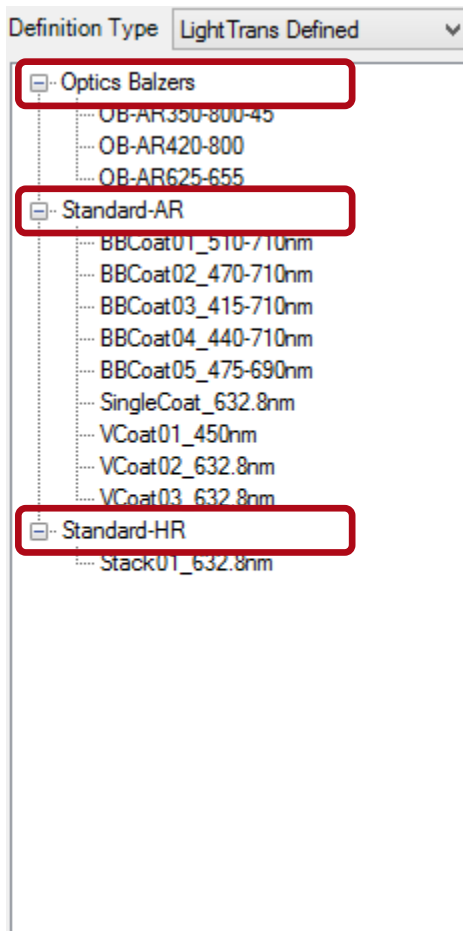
Definition Type LightTrans Defined

Optics Balzers
OB-AR350-800-45
OB-AR420-800
OB-AR625-655
Standard-AR
BBCoat01_510-710nm
BBCoat02_470-710nm
BBCoat03_415-710nm
BBCoat04_440-710nm
BBCoat05_475-690nm
SingleCoat_632.8nm
VCoat01_450nm
VCoat02_632.8nm
VCoat03_632.8nm
Standard-HR
Stack01_632.8nm